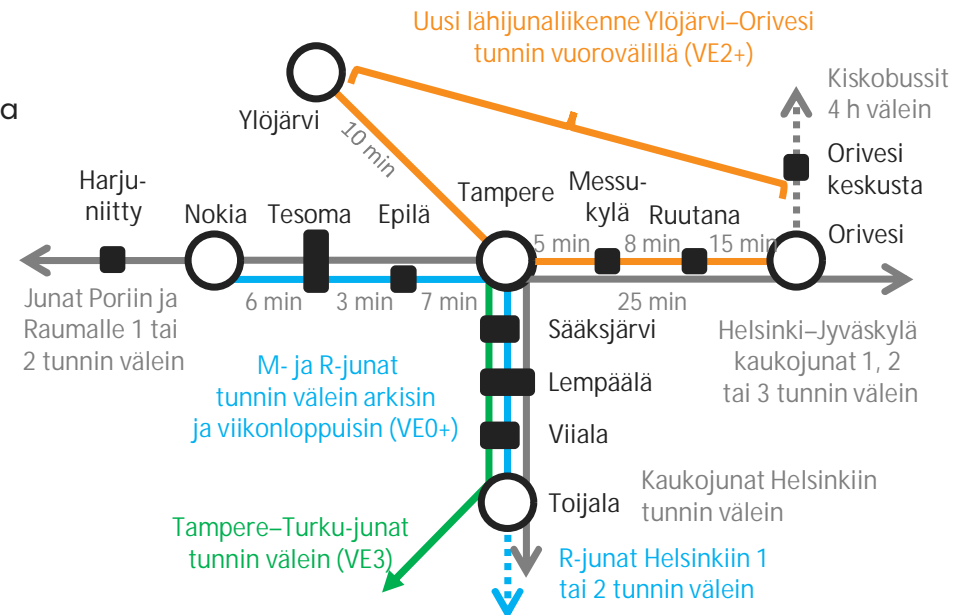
Uusi lähijunaliikenne Ylöjärvi–Orivesi tunnin vuorovälillä (VE2+)

a

Kiskobussit 4 h välein

Ylöjärvi

10 min

Orivesi keskusta

Harju-niitty

Nokia

Tesoma

Epilä

Tampere

Messu-kylä

Ruutana

5 min

8 min

15 min

Orivesi

6 min

3 min

7 min

25 min

Junat Poriin ja Raumalle 1 tai 2 tunnin välein

Sääksjärvi

Helsinki–Jyväskylä kaukojunat 1, 2 tai 3 tunnin välein

M- ja R-junat tunnin välein arkisin ja viikonloppuisin (VE0+)

Lempäälä

Viiala

Toijala

Kaukojunat Helsinkiin tunnin välein

Tampere–Turku-junat tunnin välein (VE3)

R-junat Helsinkiin 1 tai 2 tunnin välein